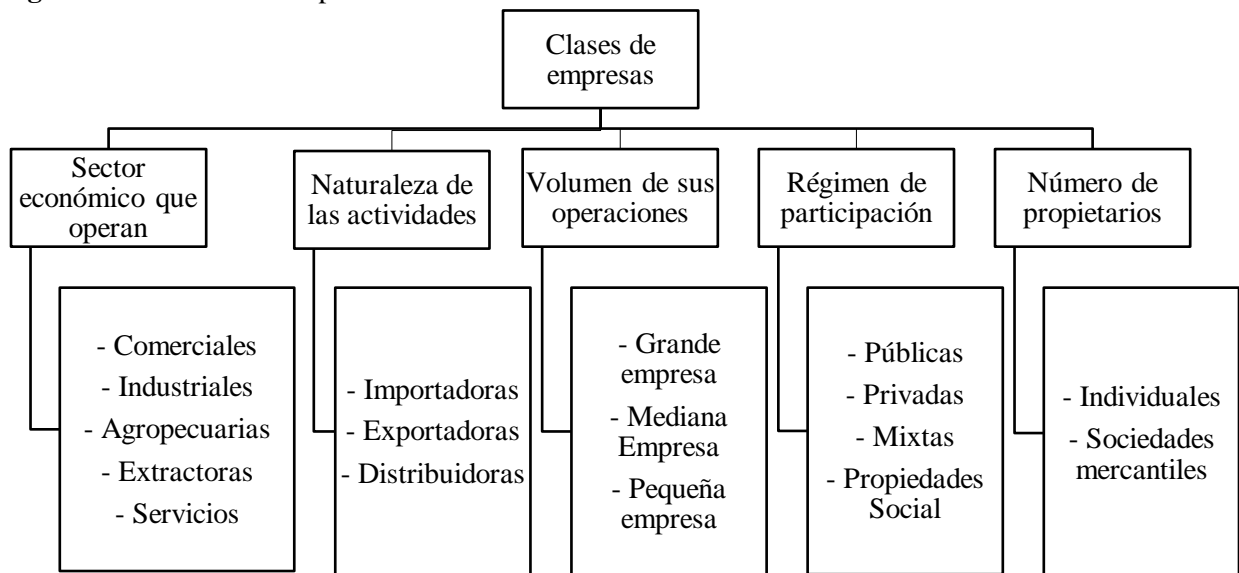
Clases de empresas

Sector económico que operan

- Comerciales
- Industriales
- Agropecuarias
- Extractoras
- Servicios

Naturaleza de las actividades

- Importadoras
- Exportadoras
- Distribuidoras

Volumen de sus operaciones

- Grande empresa
- Mediana Empresa
- Pequeña empresa

Régimen de participación

- Públicas
- Privadas
- Mixtas
- Propiedades Social

Número de propietarios

- Individuales
- Sociedades mercantiles